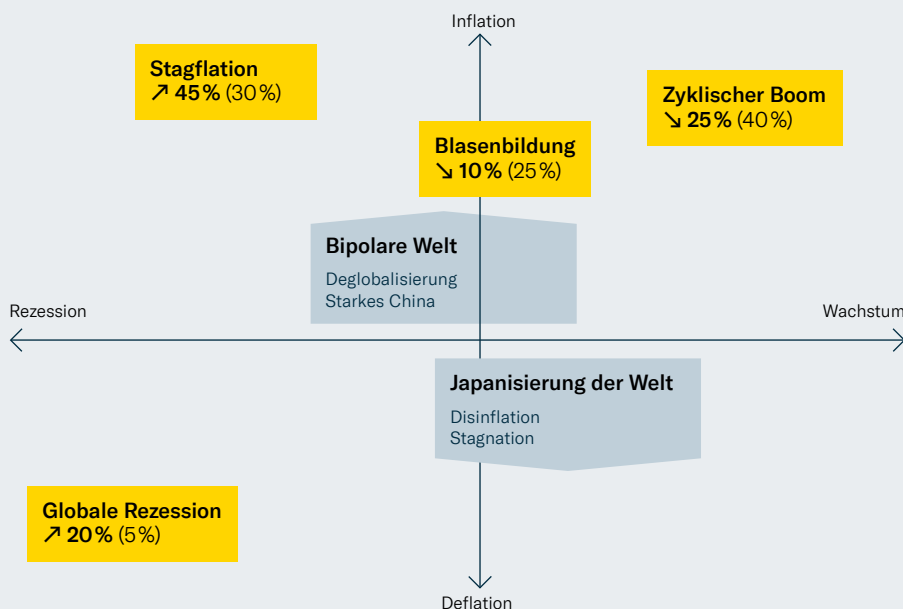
Inflation

Stagflation
↗ 45 % (30 %)

Zyklischer Boom
↘ 25 % (40 %)

Blasenbildung
↘ 10 % (25 %)

Bipolare Welt
Deglobalisierung
Starkes China

Rezession

Wachstum

Japanisierung der Welt
Disinflation
Stagnation

Globale Rezession
↗ 20 % (5 %)

Deflation